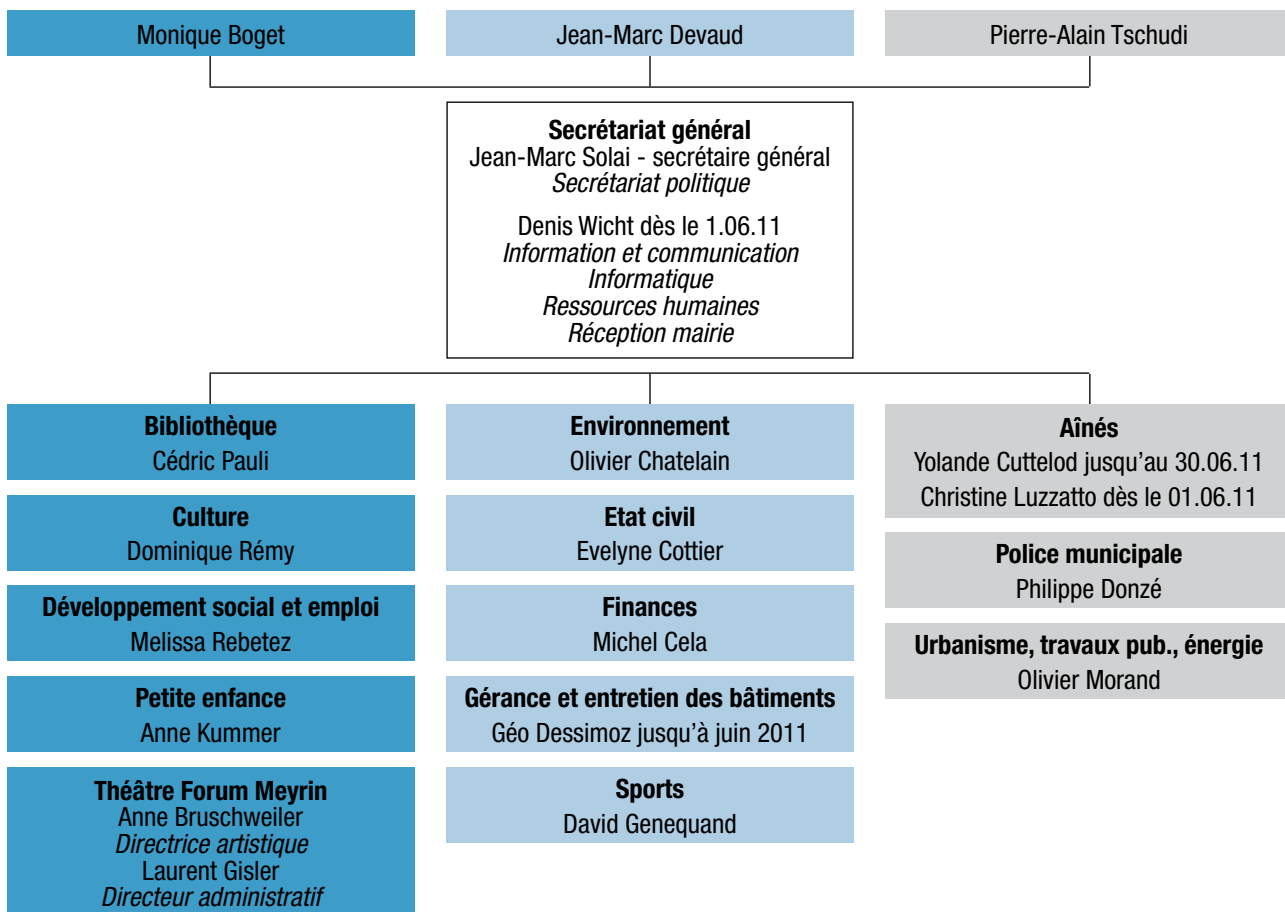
Monique Boget

Jean-Marc Devaud

Pierre-Alain Tschudi

**Secrétariat général**
Jean-Marc Solai - secrétaire général
*Secrétariat politique*

Denis Wicht dès le 1.06.11
*Information et communication*
*Informatique*
*Ressources humaines*
*Réception mairie*

**Bibliothèque**
Cédric Pauli

**Culture**
Dominique Rémy

**Développement social et emploi**
Melissa Rebetez

**Petite enfance**
Anne Kummer

**Théâtre Forum Meyrin**
Anne Bruschweiler
*Directrice artistique*
Laurent Gisler
*Directeur administratif*

**Environnement**
Olivier Chatelain

**Etat civil**
Evelyne Cottier

**Finances**
Michel Cela

**Gérance et entretien des bâtiments**
Géo Dessimoz jusqu'à juin 2011

**Sports**
David Genequand

**Aînés**
Yolande Cuttelod jusqu'au 30.06.11
Christine Luzzatto dès le 01.06.11

**Police municipale**
Philippe Donzé

**Urbanisme, travaux pub., énergie**
Olivier Morand